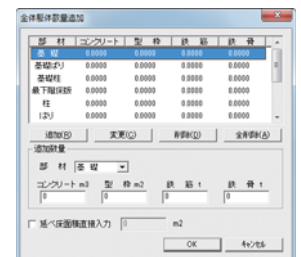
全体躯体数量追加

| 部　材 | コンクリート | 型　枠 | 鉄　筋 | 鉄　骨 |
|---|---|---|---|---|
| 基　礎 | 0.0000 | 0.0000 | 0.0000 | 0.0000 |
| 基礎ばり | 0.0000 | 0.0000 | 0.0000 | 0.0000 |
| 基礎柱 | 0.0000 | 0.0000 | 0.0000 | 0.0000 |
| 最下階床版 | 0.0000 | 0.0000 | 0.0000 | 0.0000 |
| 柱 | 0.0000 | 0.0000 | 0.0000 | 0.0000 |
| はり | 0.0000 | 0.0000 | 0.0000 | 0.0000 |

追加(E)　変更(C)　削除(D)　全削除(A)

追加数量

部　材　基 礎

コンクリート m3　型　枠 m2　鉄　筋 t　鉄　骨 t

0　0　0　0

延べ床面積直接入力　0　m2

OK　キャンセル